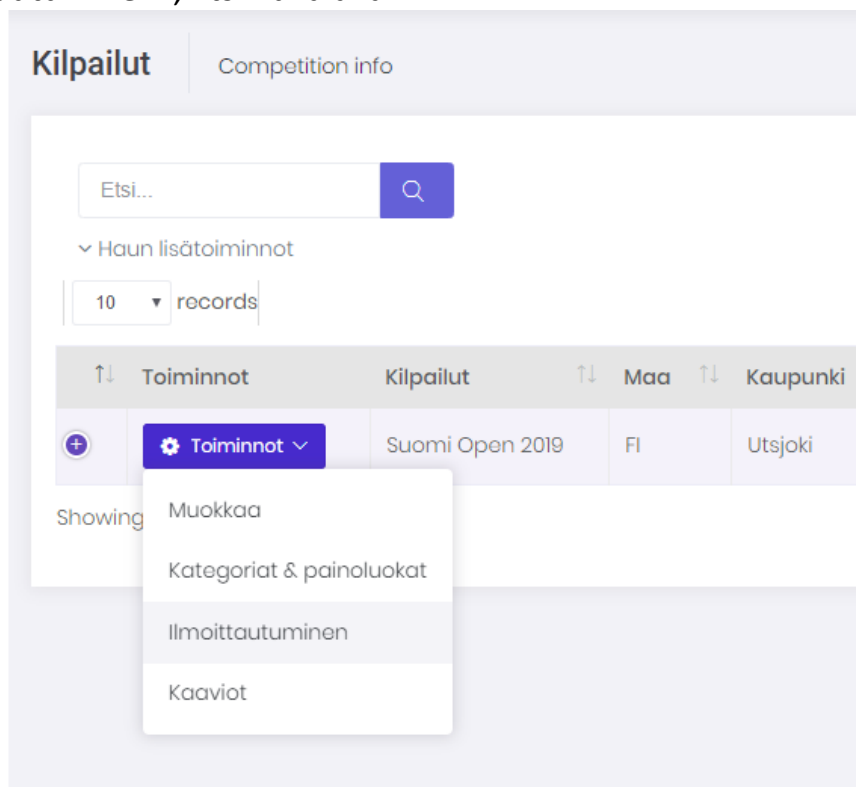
Kilpailut Competition info

Etsi...

Haun lisätoiminnot

10 records

| | Toiminnot | Kilpailut | Maa | Kaupunki |
|---|---|---|---|---|
| + | Toiminnot | Suomi Open 2019 | FI | Utsjoki |

Showing

Muokkaa

Kategoriat & painoluokat

Ilmoittautuminen

Kaaviot